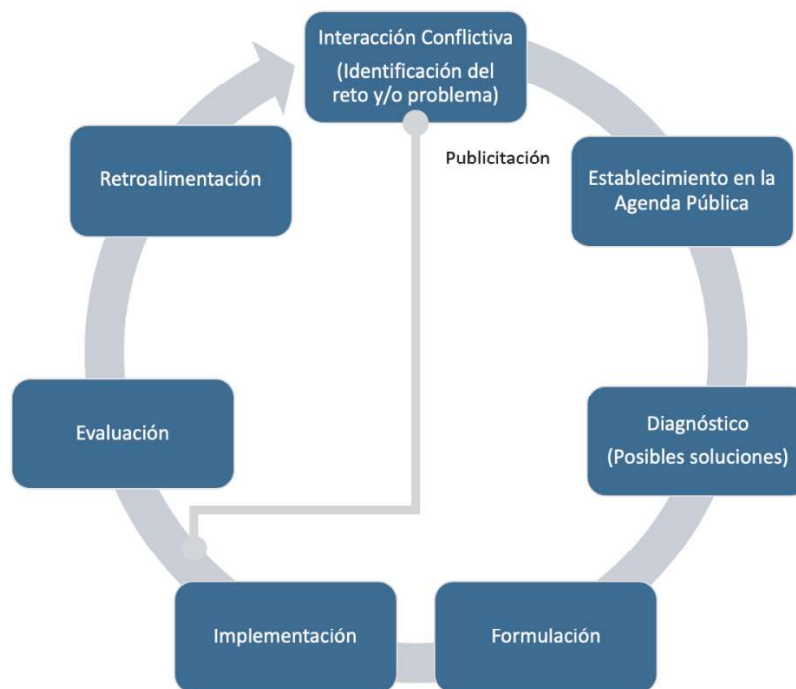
Interacción Conflictiva
(Identificación del reto y/o problema)

Publicitación

Establecimiento en la Agenda Pública

Diagnóstico
(Posibles soluciones)

Formulación

Implementación

Evaluación

Retroalimentación